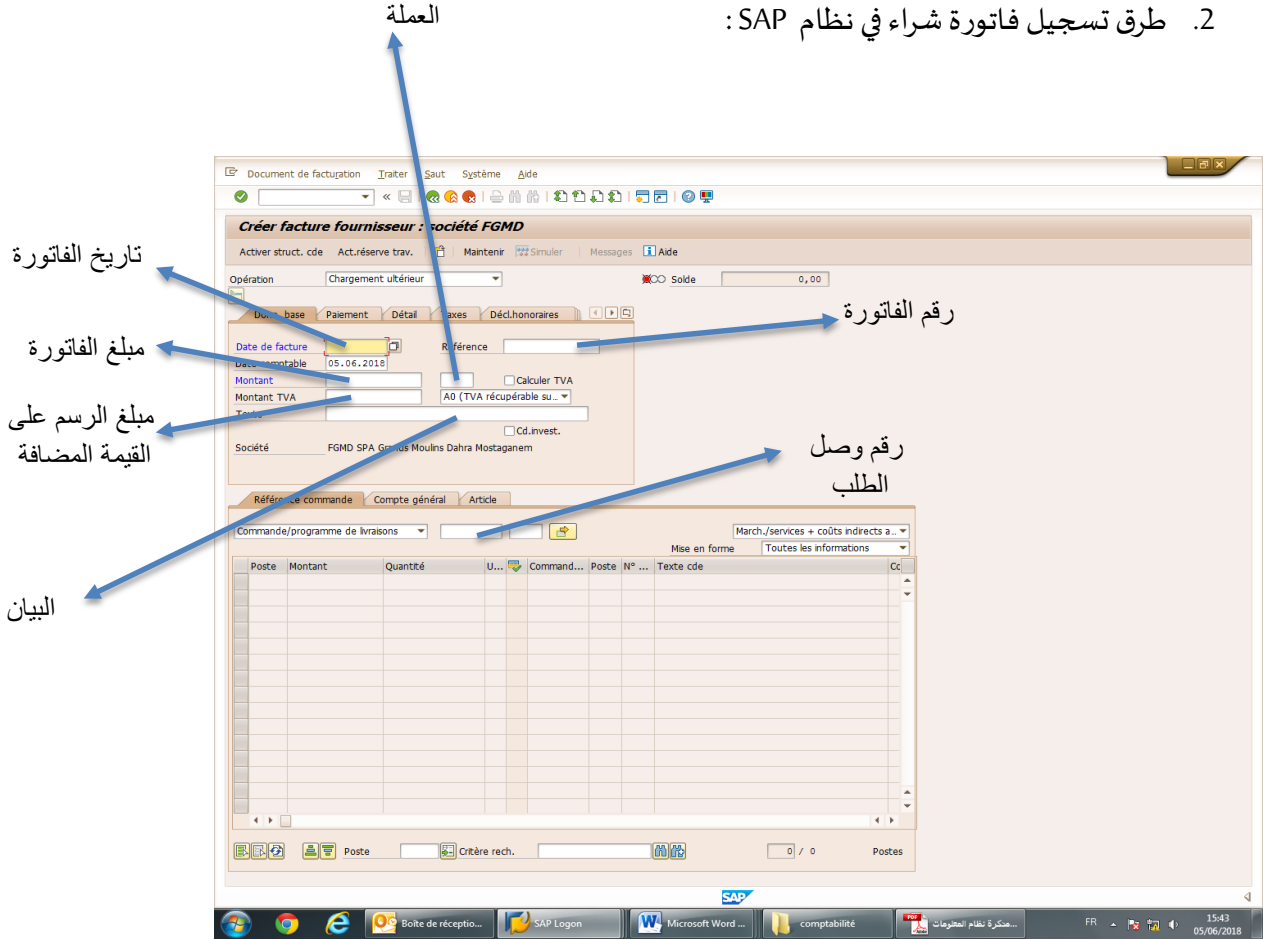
2. طرق تسجيل فاتورة شراء في نظام SAP :

العملة

Document de facturation Traiter Saut Système Aide

Créer facture fournisseur : société FGMD

Activer struct. cde Act.réserve trav. Maintenir Simuler Messages Aide

تاريخ الفاتورة

Opération Chargement ultérieur Solde 0,00

رقم الفاتورة

Données de base Paiement Détail Taxes Décl.honoraires

مبلغ الفاتورة

Date de facture Référence
Date comptable 05.06.2018
Montant Calculer TVA
Montant TVA A0 (TVA récupérable su...
Texte
Cd.invest.
Société FGMD SPA Grands Moulins Dahra Mostaganem

مبلغ الرسم على القيمة المضافة

رقم وصل الطلب

Référence commande Compte général Article

Commande/programme de livraisons March./services + coûts indirects a...
Mise en forme Toutes les informations

البيان

| Poste | Montant | Quantité | U... | | Command... | Poste | N° ... | Texte cde | Cc |
|---|---|---|---|---|---|---|---|---|---|

Poste Critère rech. 0 / 0 Postes

SAP

Boîte de réceptio... SAP Logon Microsoft Word ... comptabilité ...مذكرة نظام المعلومات FR 15:43 05/06/2018